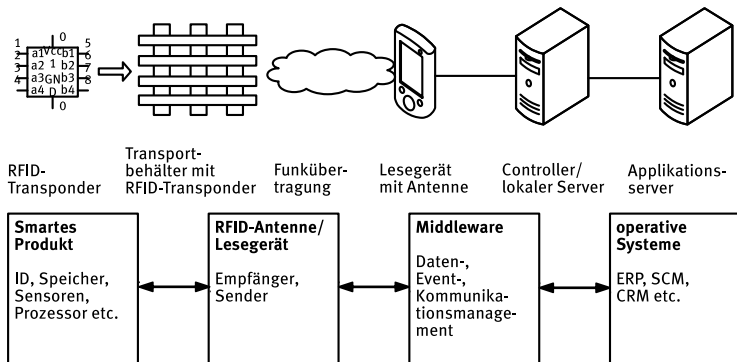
1 2 3 4 a1 a2 a3 a4 VCC GND b1 b2 b3 b4 0 1 0 5 6 7 8

RFID-Transponder

Transportbehälter mit RFID-Transponder

Funkübertragung

Lesegerät mit Antenne

Controller/ lokaler Server

Applikationsserver

**Smartes Produkt**

ID, Speicher, Sensoren, Prozessor etc.

**RFID-Antenne/ Lesegerät**

Empfänger, Sender

**Middleware**

Daten-, Event-, Kommunikationsmanagement

**operative Systeme**

ERP, SCM, CRM etc.